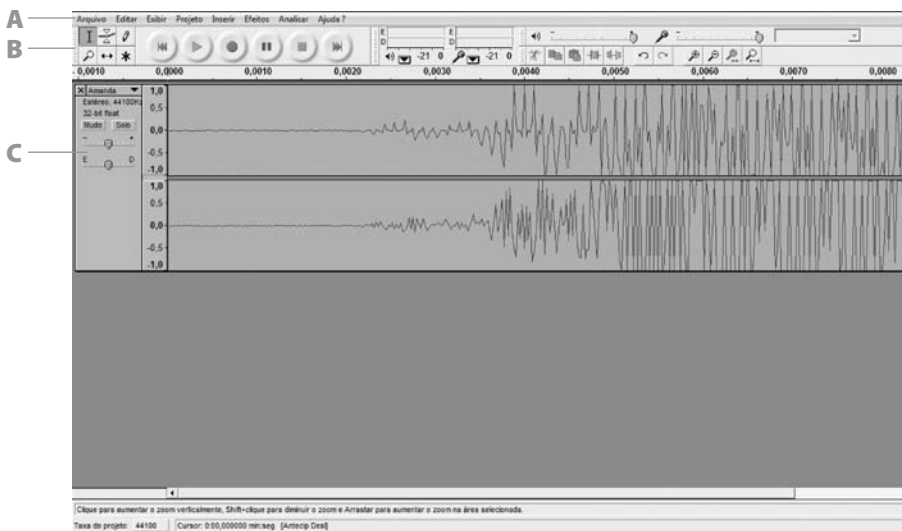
A
B
C

Arquivo Editar Exibir Projeto Inserir Efeitos Analisar Ajuda?

E D -21 0 -21 0

, 0,0010 0,0000 0,0010 0,0020 0,0030 0,0040 0,0050 0,0060 0,0070 0,0080

Amanda
Estéreo, 44100Hz
32-bit float
Mudo Solo
E D

1,0
0,5
0,0
-0,5
-1,0
1,0
0,5
0,0
-0,5
-1,0

Clique para aumentar o zoom verticalmente, Shift+clique para diminuir o zoom e Arrastar para aumentar o zoom na área selecionada.

Taxa do projeto: 44100 Cursor: 0:00,000000 min:seg [Antecip Desl]